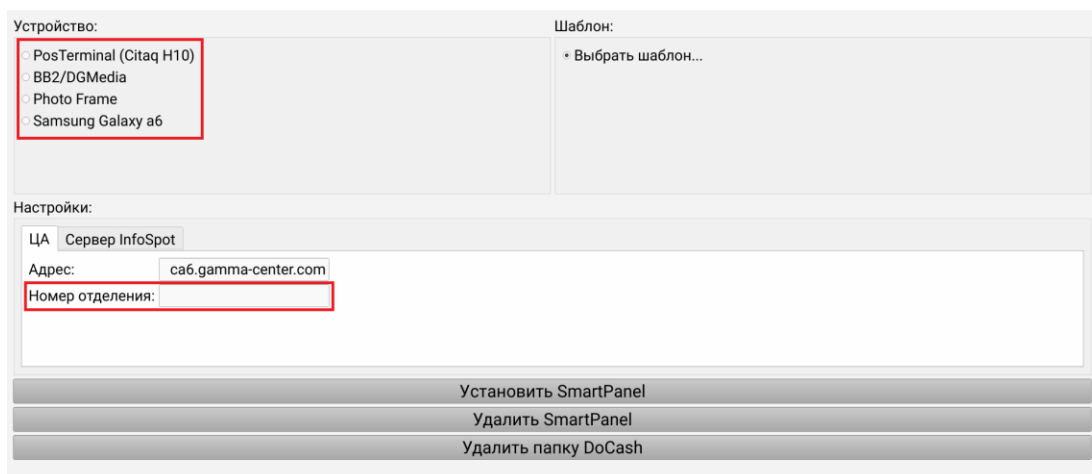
Устройство:

PosTerminal (Citaq H10)
BB2/DGMedia
Photo Frame
Samsung Galaxy a6

Шаблон:

Выбрать шаблон...

Настройки:

ЦА | Сервер InfoSpot

Адрес: ca6.gamma-center.com
Номер отделения:

Установить SmartPanel
Удалить SmartPanel
Удалить папку DoCash